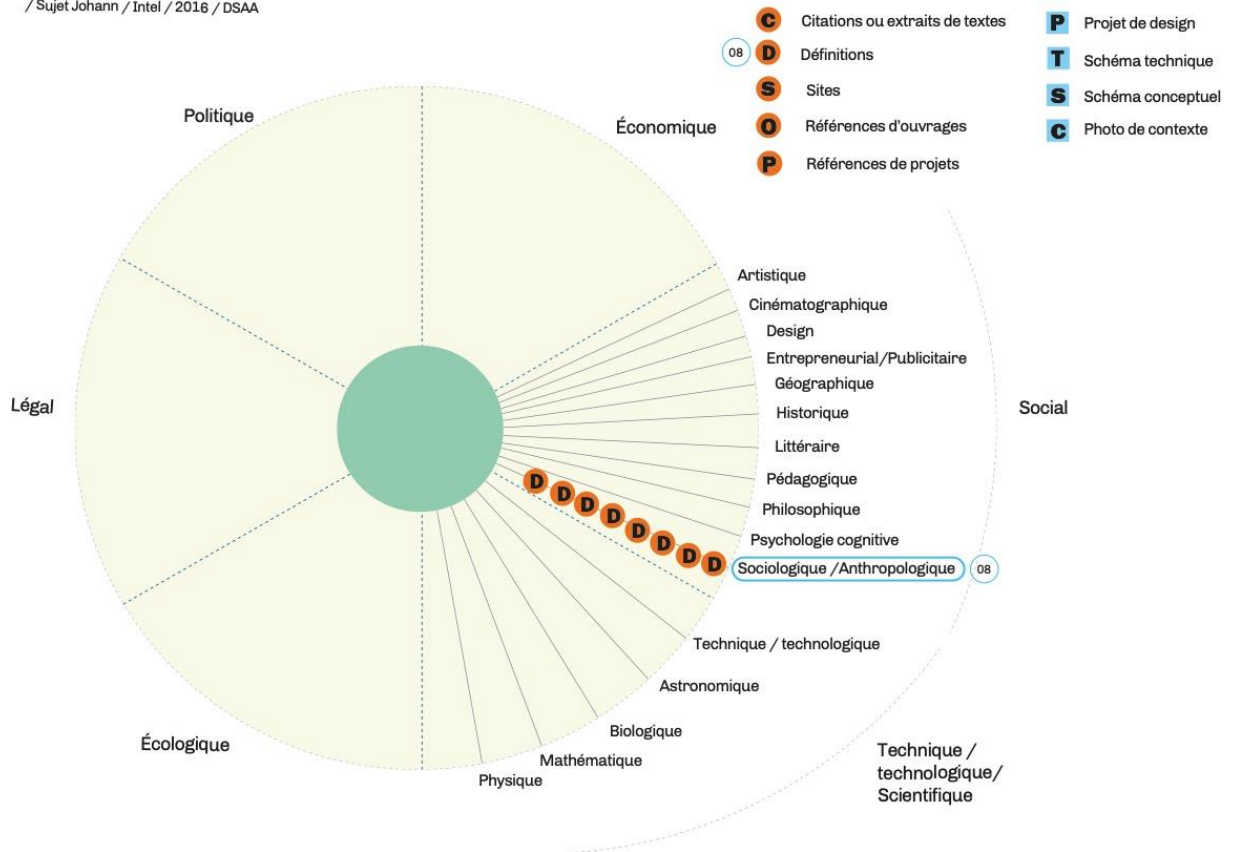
/ Sujet Johann / Intel / 2016 / DSAA

C Citations ou extraits de textes
08 D Définitions
S Sites
O Références d'ouvrages
P Références de projets

P Projet de design
T Schéma technique
S Schéma conceptuel
C Photo de contexte

Politique

Économique

Légal

Social

Écologique

Artistique
Cinématographique
Design
Entrepreneurial/Publicitaire
Géographique
Historique
Littéraire
Pédagogique
Philosophique
Psychologie cognitive
D D D D D D D D Sociologique /Anthropologique 08
Technique / technologique
Astronomique
Biologique
Mathématique
Physique

Technique / technologique/ Scientifique